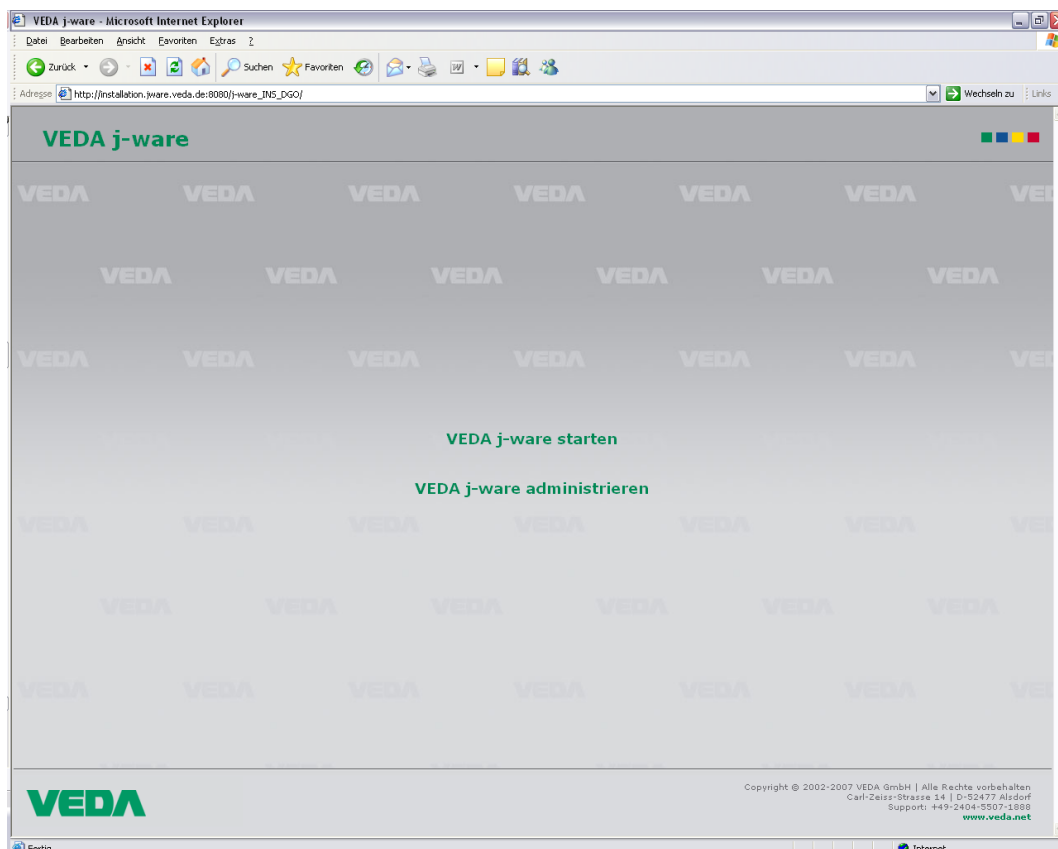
VEDA j-ware - Microsoft Internet Explorer

Datei Bearbeiten Ansicht Favoriten Extras ?

Zurück Suchen Favoriten

Adresse http://installation.jware.veda.de:8080/j-ware_INS_DGO/ Wechseln zu Links

VEDA j-ware

VEDA VEDA VEDA VEDA VEDA VEDA VE
VEDA VEDA VEDA VEDA VEDA VEDA
VEDA VEDA VEDA VEDA VEDA VEDA VE

VEDA j-ware starten

VEDA j-ware administrieren

VEDA VEDA VEDA VEDA VEDA VEDA VE
VEDA VEDA VEDA VEDA VEDA VEDA
VEDA VEDA VEDA VEDA VEDA VEDA VE

VEDA

Copyright © 2002-2007 VEDA GmbH | Alle Rechte vorbehalten
Carl-Zeiss-Strasse 14 | D-52477 Alsdorf
Support: +49-2404-5507-1888
www.veda.net

Fertig Internet